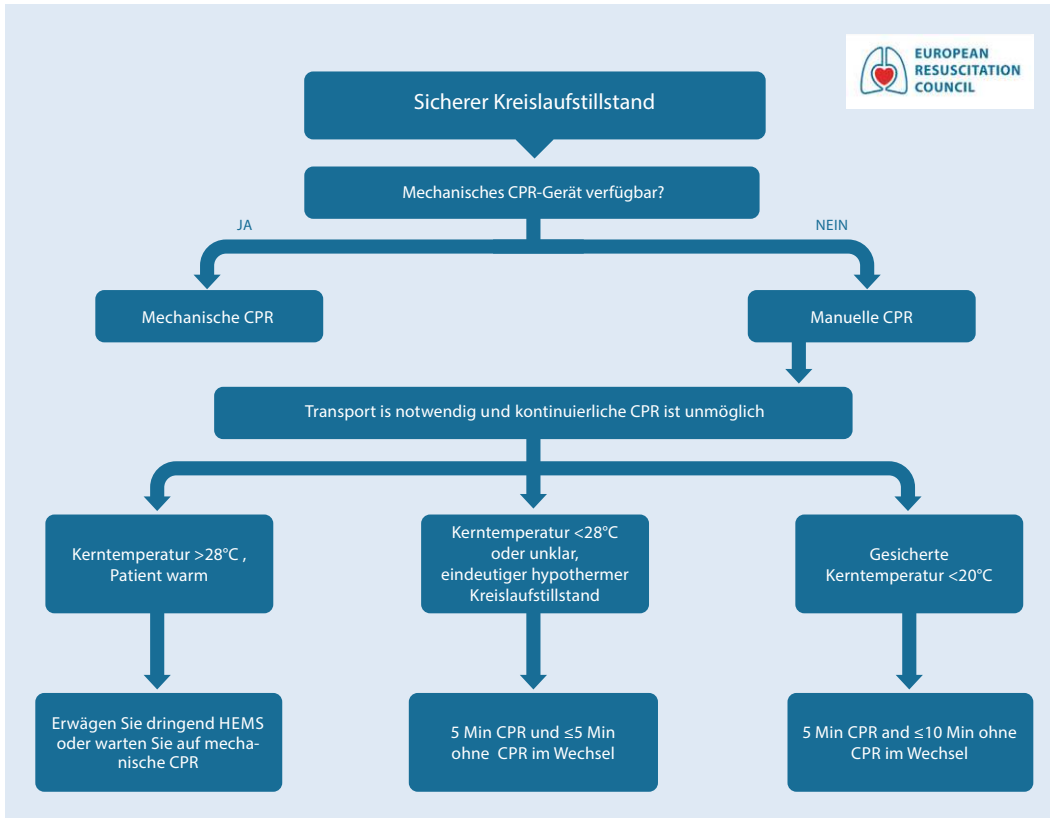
EUROPEAN RESUSCITATION COUNCIL

Sicherer Kreislaufstillstand

Mechanisches CPR-Gerät verfügbar?

JA

NEIN

Mechanische CPR

Manuelle CPR

Transport is notwendig und kontinuierliche CPR ist unmöglich

Kerntemperatur >28°C , Patient warm

Kerntemperatur <28°C oder unklar, eindeutiger hypothermer Kreislaufstillstand

Gesicherte Kerntemperatur <20°C

Erwägen Sie dringend HEMS oder warten Sie auf mechanische CPR

5 Min CPR und ≤5 Min ohne CPR im Wechsel

5 Min CPR and ≤10 Min ohne CPR im Wechsel